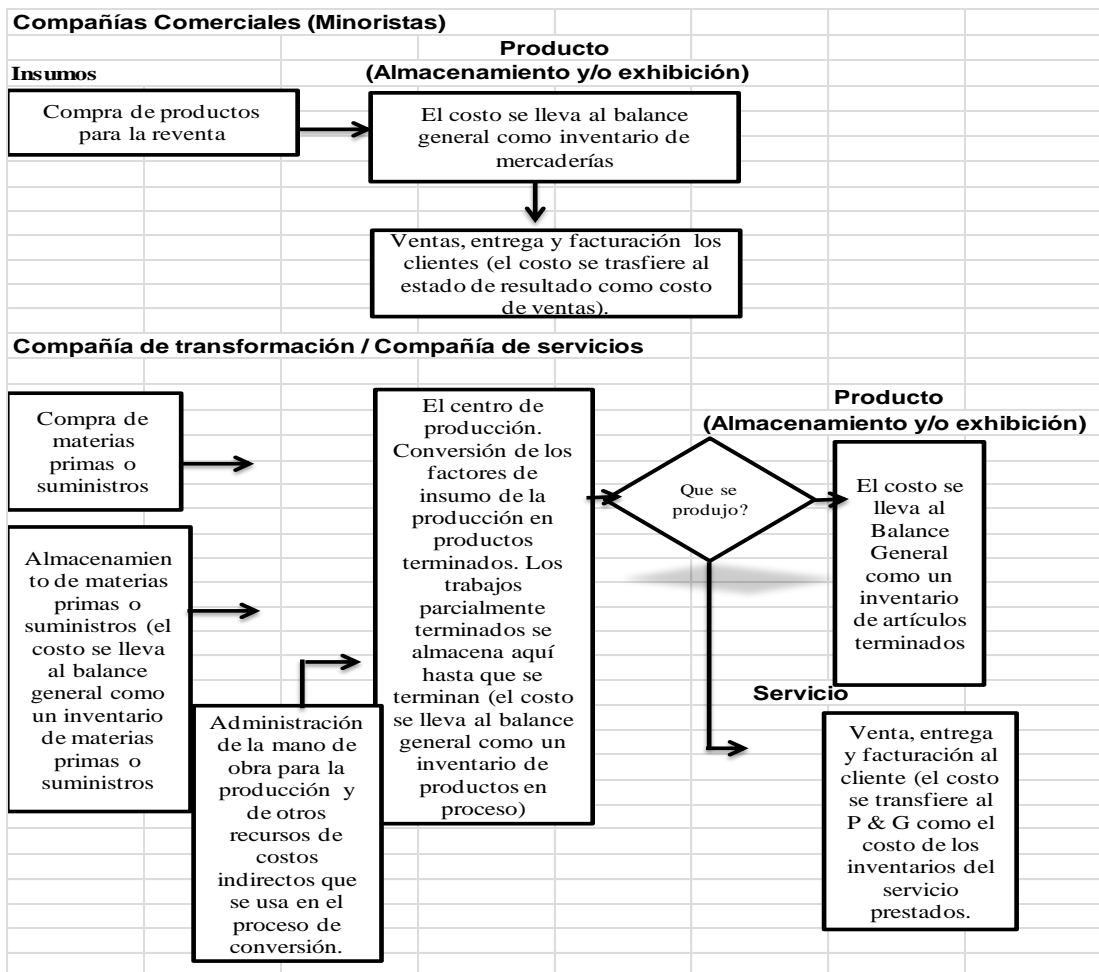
Compañías Comerciales (Minoristas)

Insumos

Producto
(Almacenamiento y/o exhibición)

Compra de productos para la reventa

El costo se lleva al balance general como inventario de mercaderías

Ventas, entrega y facturación los clientes (el costo se trasfiere al estado de resultado como costo de ventas).

Compañía de transformación / Compañía de servicios

Compra de materias primas o suministros

Almacenamiento de materias primas o suministros (el costo se lleva al balance general como un inventario de materias primas o suministros

Administración de la mano de obra para la producción y de otros recursos de costos indirectos que se usa en el proceso de conversión.

El centro de producción. Conversión de los factores de insumo de la producción en productos terminados. Los trabajos parcialmente terminados se almacena aquí hasta que se terminan (el costo se lleva al balance general como un inventario de productos en proceso)

Que se produjo?

Producto
(Almacenamiento y/o exhibición)

El costo se lleva al Balance General como un inventario de artículos terminados

Servicio

Venta, entrega y facturación al cliente (el costo se transfiere al P & G como el costo de los inventarios del servicio prestados.